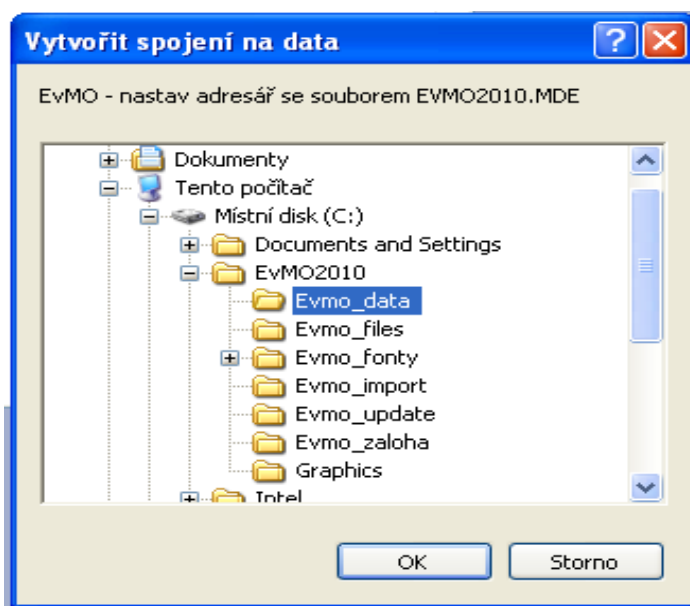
Vytvořit spojení na data

EvMO - nastav adresář se souborem EVMO2010.MDE

Dokumenty
Tento počítač
Místní disk (C:)
Documents and Settings
EvMO2010
Evmo_data
Evmo_files
Evmo_fonty
Evmo_import
Evmo_update
Evmo_zaloha
Graphics
Intel

OK
Storno